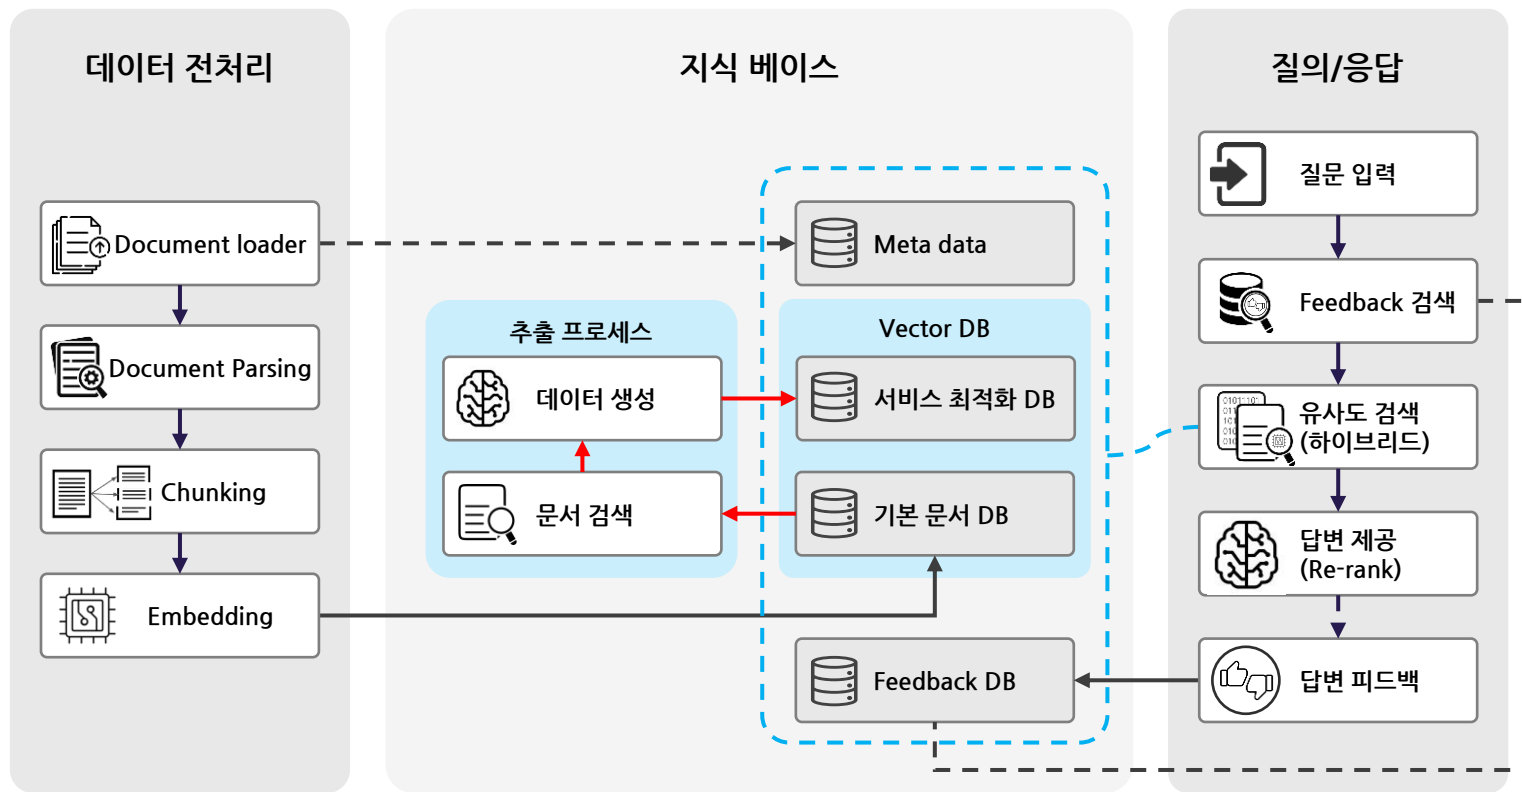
데이터 전처리

Document loader

Document Parsing

Chunking

Embedding

지식 베이스

추출 프로세스

데이터 생성

문서 검색

Meta data

Vector DB

서비스 최적화 DB

기본 문서 DB

Feedback DB

질의/응답

질문 입력

Feedback 검색

유사도 검색 (하이브리드)

답변 제공 (Re-rank)

답변 피드백